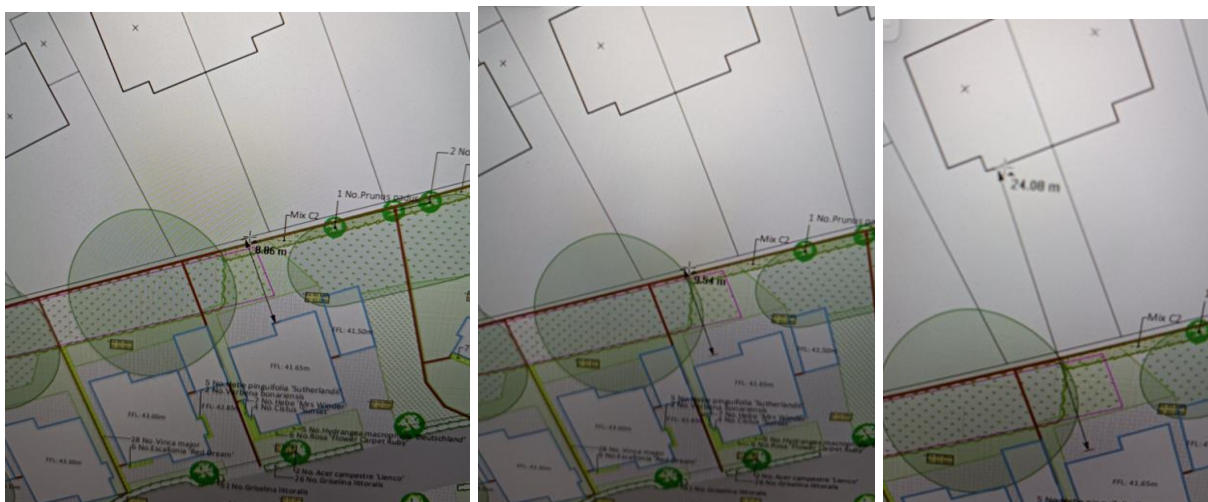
2 No

1 No.Prunus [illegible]

Mix C2

8.06 m

FFL: 41.50m

FFL: 41.65m

FFL: 41.80m

FFL: 41.65m

5 No.Hebe pinguifolia 'Sutherlandii'
4 No.Verbena bonariensis
2 No.Hebe 'Mrs Winder'
4 No.Cistus 'Sienas'

28 No.Vinca major
6 No.Escallonia 'Red Dream'

6 No.Hydrangea macrophylla 'Deutschland'
6 No.Rosa 'Flower Carpet Ruby'

2 No.Acer campestre 'Lienco'
26 No.Griselinia littoralis

1 No.Griselinia littoralis

1 No.Prunus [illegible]

Mix C2

9.54 m

FFL: 41.50m

FFL: 41.65m

FFL: 41.80m

24.08 m

Mix C2

FFL: 41.65m